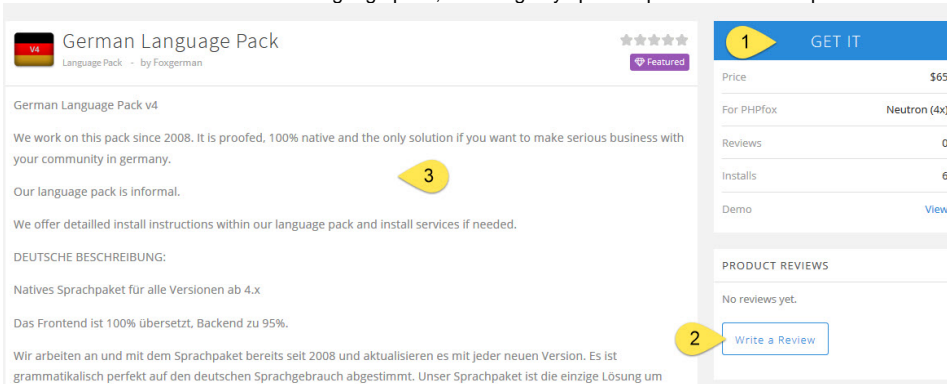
V4

German Language Pack

Language Pack - by Foxgerman

Featured

German Language Pack v4

We work on this pack since 2008. It is proofed, 100% native and the only solution if you want to make serious business with your community in germany.

Our language pack is informal.

We offer detailled install instructions within our language pack and install services if needed.

DEUTSCHE BESCHREIBUNG:

Natives Sprachpaket für alle Versionen ab 4.x

Das Frontend ist 100% übersetzt, Backend zu 95%.

Wir arbeiten an und mit dem Sprachpaket bereits seit 2008 und aktualisieren es mit jeder neuen Version. Es ist grammatikalisch perfekt auf den deutschen Sprachgebrauch abgestimmt. Unser Sprachpaket ist die einzige Lösung um

3

1

GET IT

| | |
|---|---|
| Price | $65 |
| For PHPfox | Neutron (4x) |
| Reviews | 0 |
| Installs | 6 |
| Demo | View |

PRODUCT REVIEWS

No reviews yet.

2

Write a Review